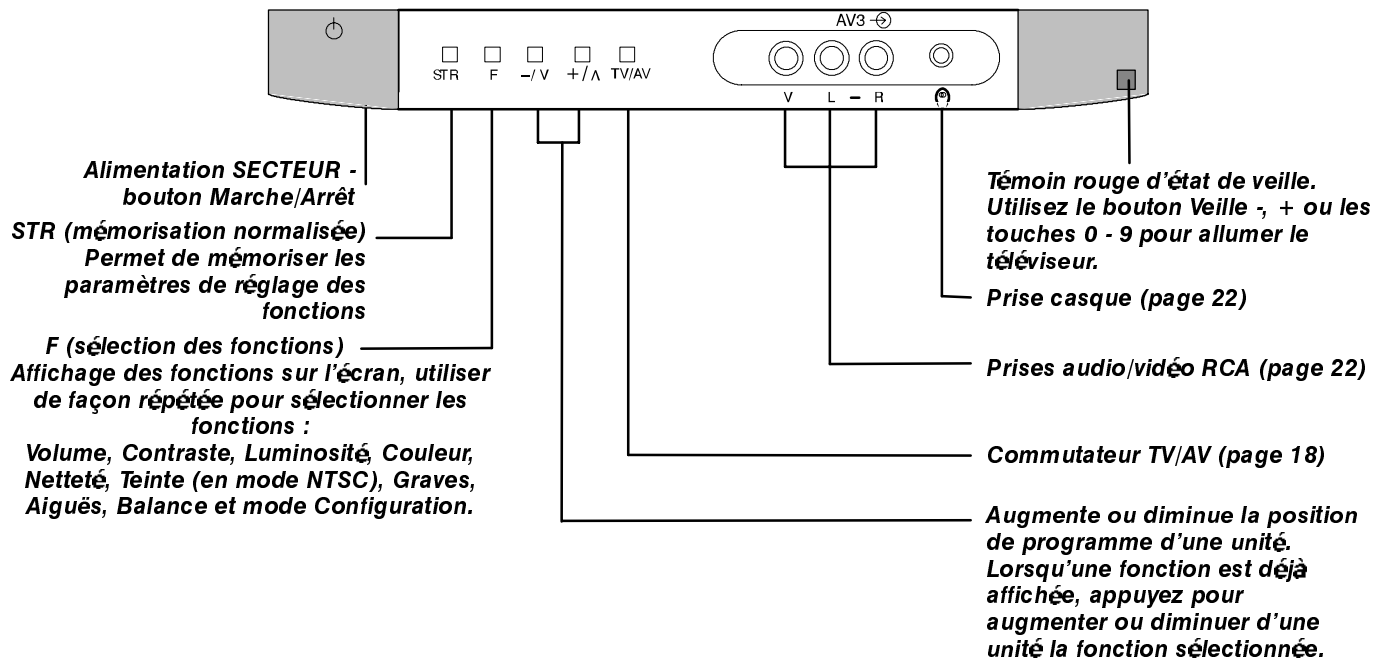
AV3 ⊖

STR F –/ V +/ Λ TV/AV

V L – R

Alimentation SECTEUR - bouton Marche/Arrêt

STR (mémorisation normalisée) Permet de mémoriser les paramètres de réglage des fonctions

F (sélection des fonctions) Affichage des fonctions sur l'écran, utiliser de façon répétée pour sélectionner les fonctions : Volume, Contraste, Luminosité, Couleur, Netteté, Teinte (en mode NTSC), Graves, Aiguës, Balance et mode Configuration.

Témoin rouge d'état de veille. Utilisez le bouton Veille -, + ou les touches 0 - 9 pour allumer le téléviseur.

Prise casque (page 22)

Prises audio/vidéo RCA (page 22)

Commutateur TV/AV (page 18)

Augmente ou diminue la position de programme d'une unité. Lorsqu'une fonction est déjà affichée, appuyez pour augmenter ou diminuer d'une unité la fonction sélectionnée.